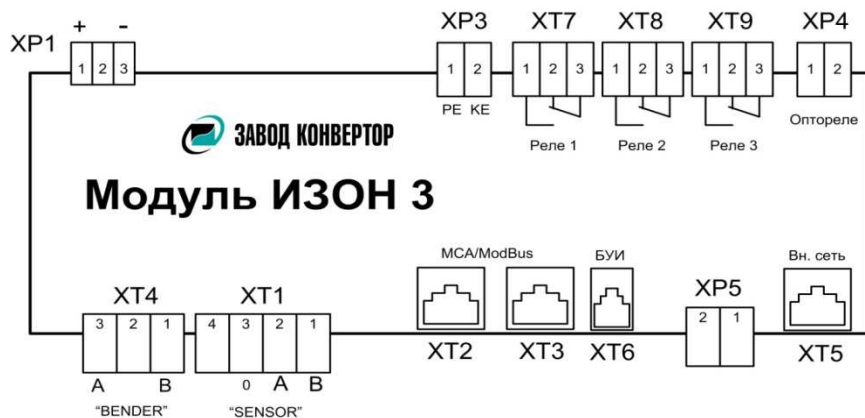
XP1 + -
1 2 3

XP3
1 2
PE KE

XT7
1 2 3
Реле 1

XT8
1 2 3
Реле 2

XT9
1 2 3
Реле 3

XP4
1 2
Оптореле

ЗАВОД КОНВЕРТОР

Модуль ИЗОН 3

XT4
3 2 1
A B
"BENDER"

XT1
4 3 2 1
0 A B
"SENSOR"

MCA/ModBus
XT2

XT3

БУИ
XT6

XP5
2 1

Вн. сеть
XT5